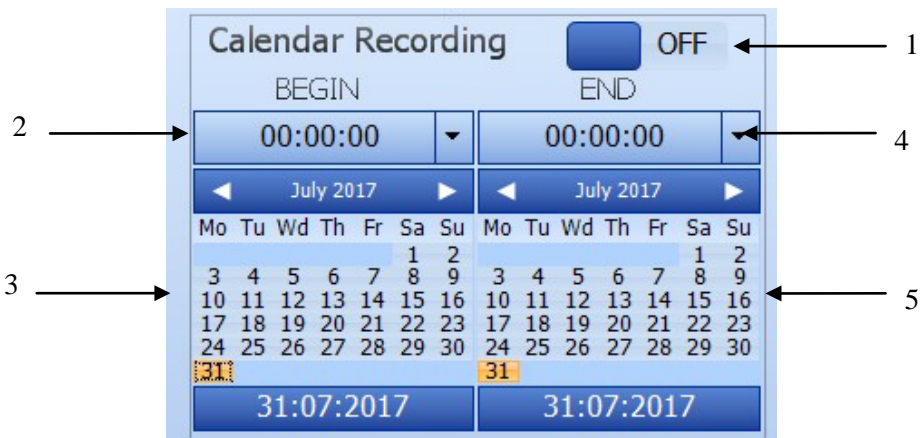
Calendar Recording OFF 1

BEGIN END

2 00:00:00 00:00:00 4

◀ July 2017 ▶ ◀ July 2017 ▶

| Mo | Tu | Wd | Th | Fr | Sa | Su |
|---|---|---|---|---|---|---|
| | | | | | 1 | 2 |
| 3 | 4 | 5 | 6 | 7 | 8 | 9 |
| 10 | 11 | 12 | 13 | 14 | 15 | 16 |
| 17 | 18 | 19 | 20 | 21 | 22 | 23 |
| 24 | 25 | 26 | 27 | 28 | 29 | 30 |
| 31 | | | | | | |

| Mo | Tu | Wd | Th | Fr | Sa | Su |
|---|---|---|---|---|---|---|
| | | | | | 1 | 2 |
| 3 | 4 | 5 | 6 | 7 | 8 | 9 |
| 10 | 11 | 12 | 13 | 14 | 15 | 16 |
| 17 | 18 | 19 | 20 | 21 | 22 | 23 |
| 24 | 25 | 26 | 27 | 28 | 29 | 30 |
| 31 | | | | | | |

3 5

31:07:2017 31:07:2017